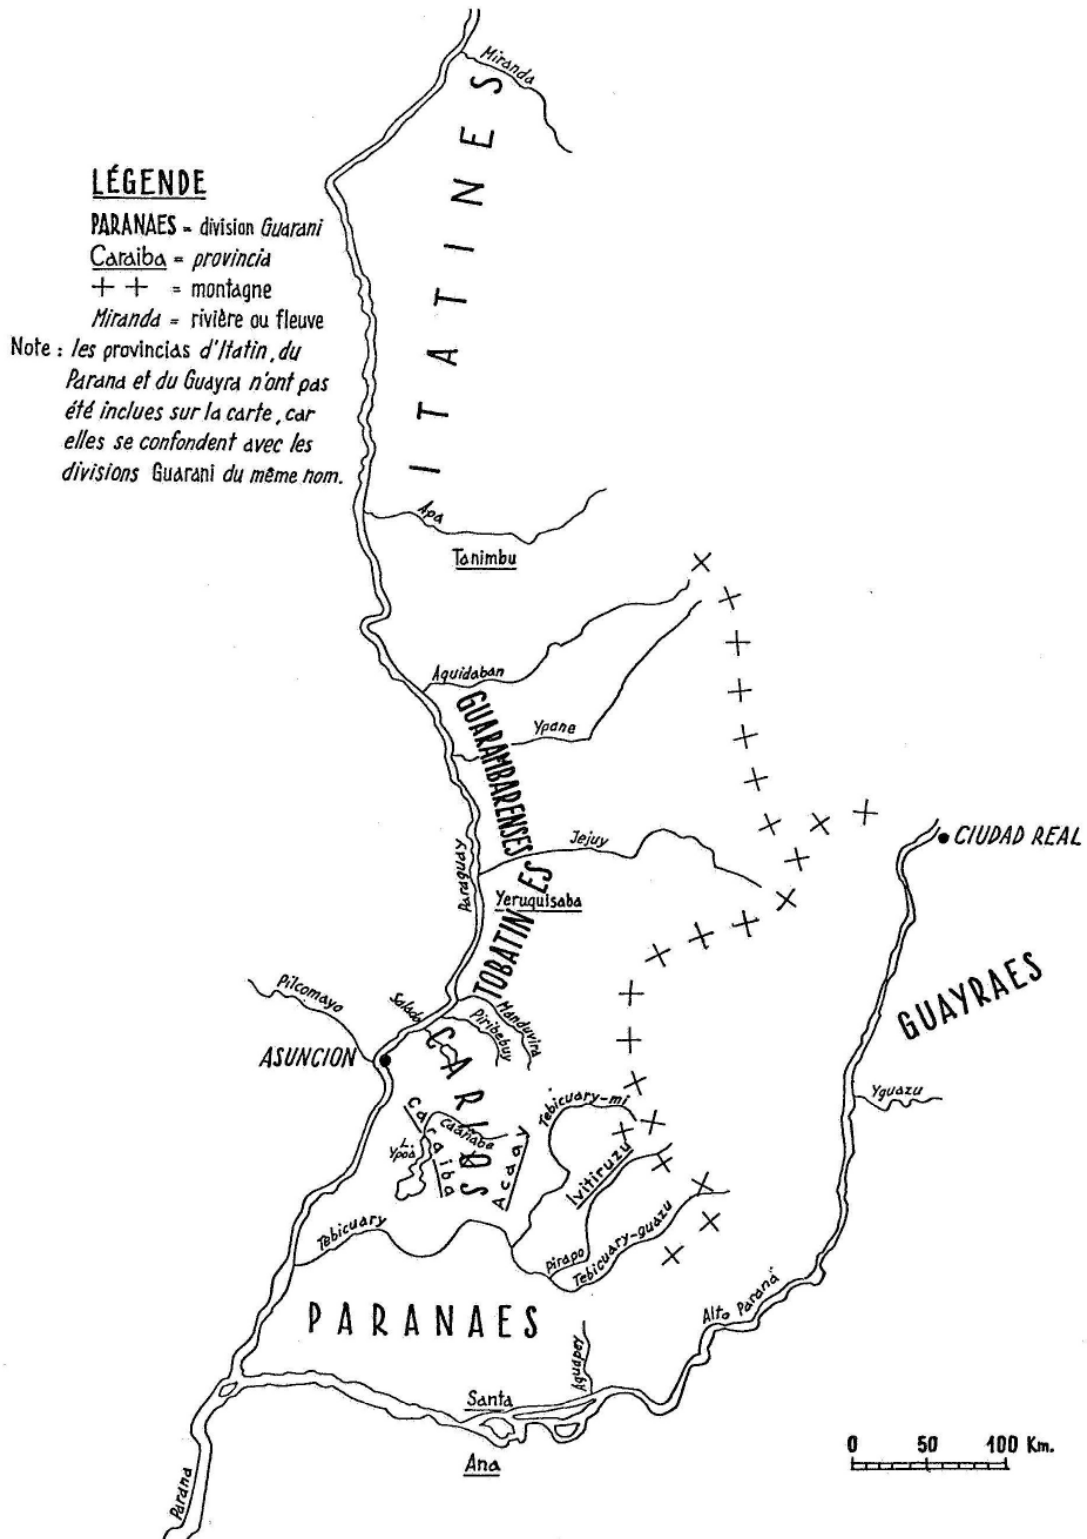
LÉGENDE
PARANAES = division Guarani
Caraiba = provincia
+ + = montagne
Miranda = rivière ou fleuve
Note : les provincias d'Itatin, du Parana et du Guayra n'ont pas été inclues sur la carte, car elles se confondent avec les divisions Guarani du même nom.

Miranda
ITATINES
Apa
Tanimbu
Aquidaban
GUARAMBARENSES
Ypane
Jejuy
Paraguay
Yeruquisaba
TOBATINES
CIUDAD REAL
Pilcomayo
Salado
Manduvira
Piribebuy
ASUNCION
CARIOS
GUAYRAES
Yguazu
Tebicuary-mi
Caaçaba
L. Ypoa
Caraiba
Acaay
Ivitiruzu
Tebicuary
Pirapo
Tebicuary-guazu
PARANAES
Alto Parana
Aguapey
Santa
Ana
Parana
0 50 100 Km.